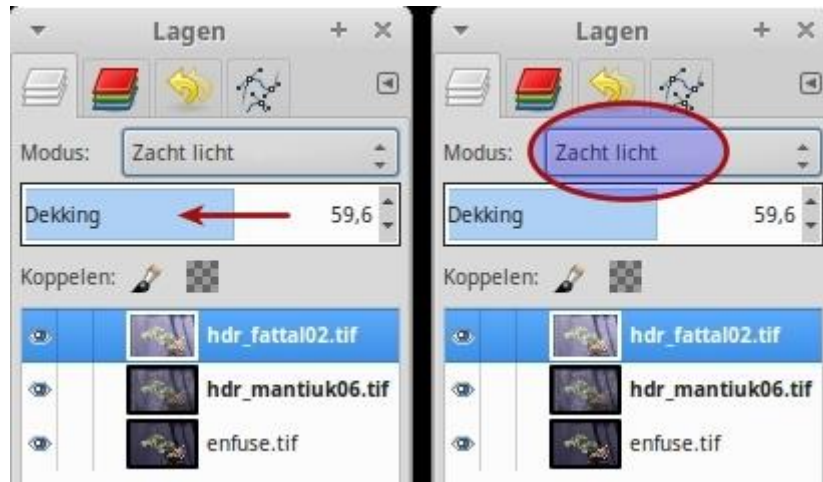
Lagen

Modus: Zacht licht

Dekking 59,6

Koppelen:

hdr_fattal02.tif

hdr_mantiuk06.tif

enfuse.tif

Lagen

Modus: Zacht licht

Dekking 59,6

Koppelen:

hdr_fattal02.tif

hdr_mantiuk06.tif

enfuse.tif